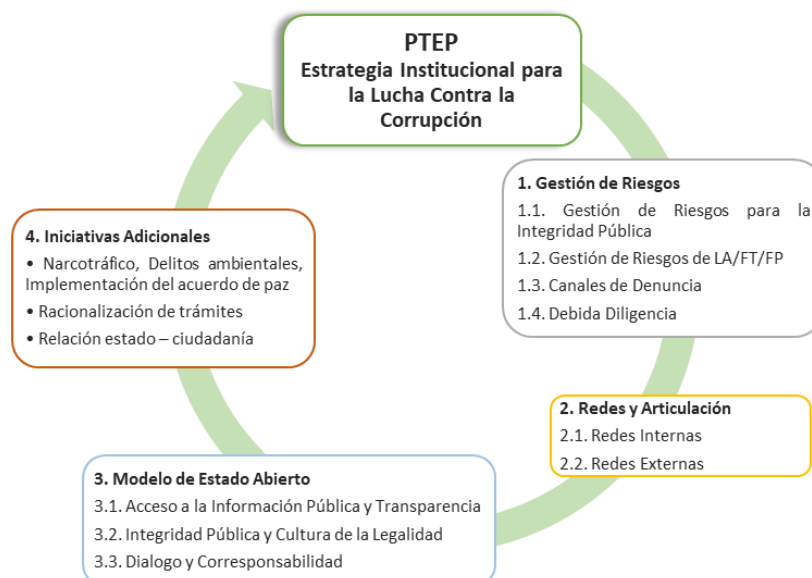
PTEP
Estrategia Institucional para la Lucha Contra la Corrupción

1. Gestión de Riesgos
1.1. Gestión de Riesgos para la Integridad Pública
1.2. Gestión de Riesgos de LA/FT/FP
1.3. Canales de Denuncia
1.4. Debida Diligencia

2. Redes y Articulación
2.1. Redes Internas
2.2. Redes Externas

3. Modelo de Estado Abierto
3.1. Acceso a la Información Pública y Transparencia
3.2. Integridad Pública y Cultura de la Legalidad
3.3. Dialogo y Corresponsabilidad

4. Iniciativas Adicionales
• Narcotráfico, Delitos ambientales, Implementación del acuerdo de paz
• Racionalización de trámites
• Relación estado – ciudadanía